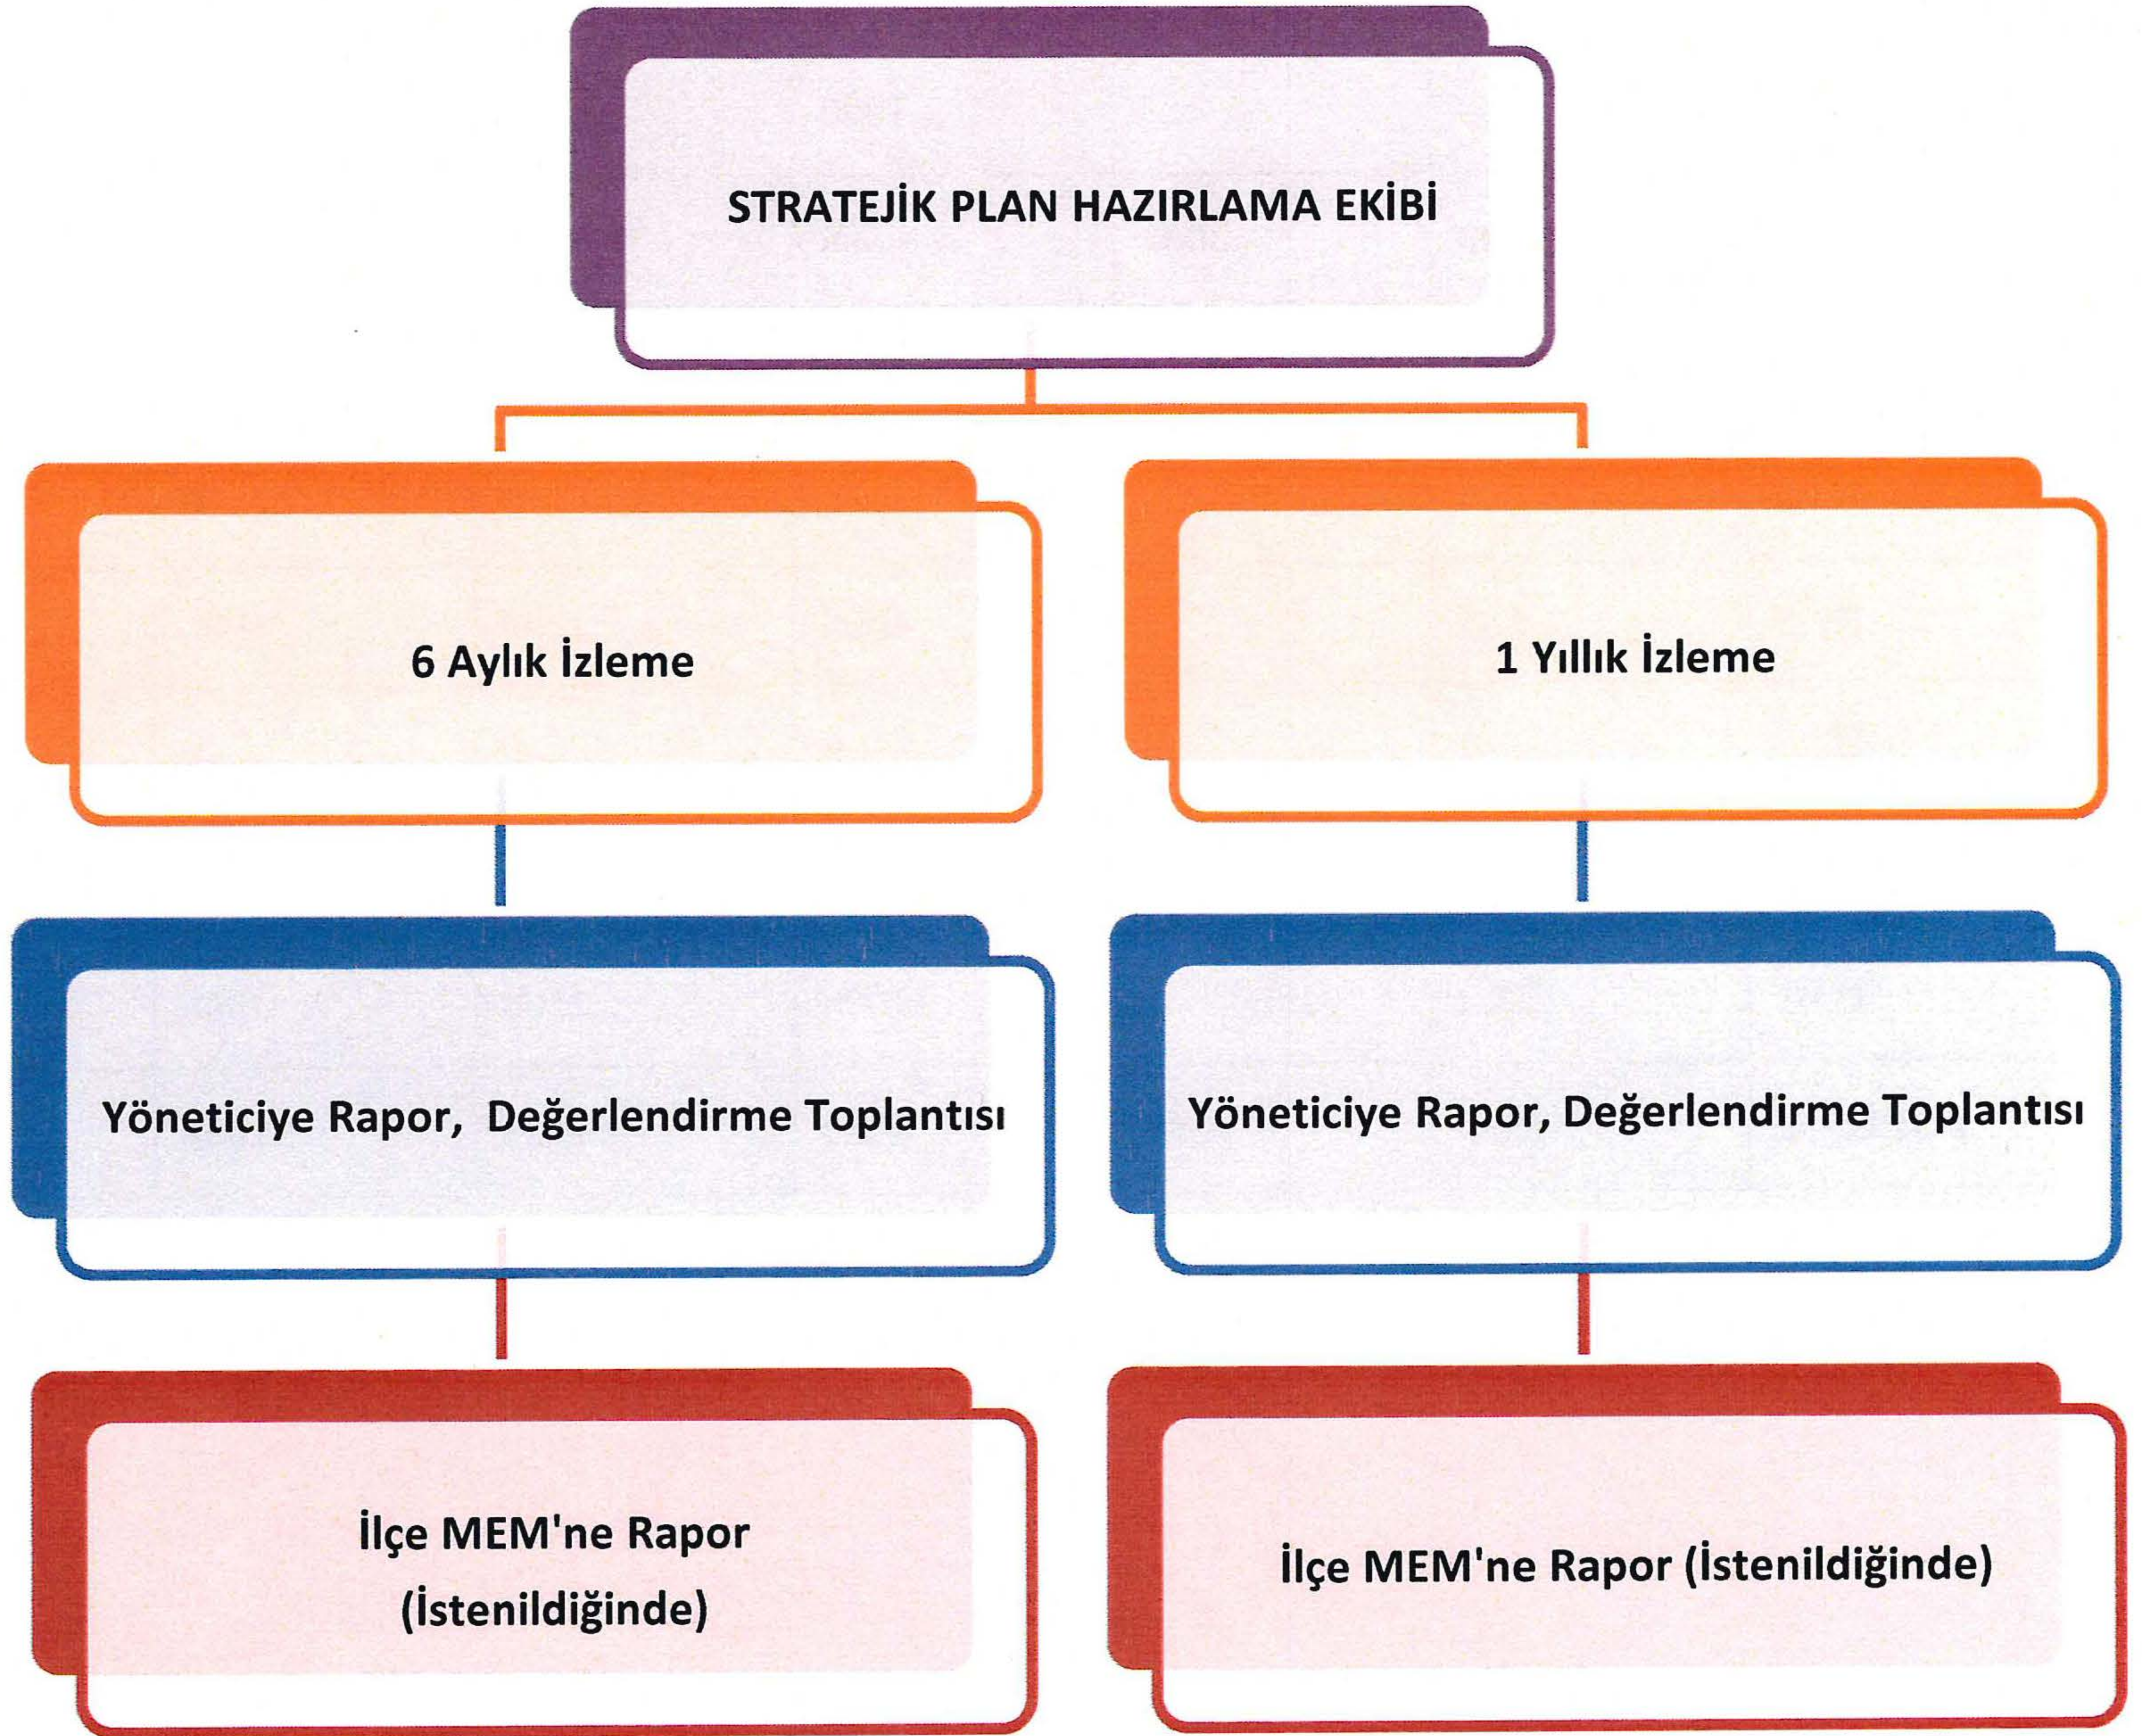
STRATEJİK PLAN HAZIRLAMA EKİBİ

6 Aylık İzleme

1 Yıllık İzleme

Yöneticiye Rapor,  Değerlendirme Toplantısı

Yöneticiye Rapor, Değerlendirme Toplantısı

İlçe MEM'ne Rapor (İstenildiğinde)

İlçe MEM'ne Rapor (İstenildiğinde)